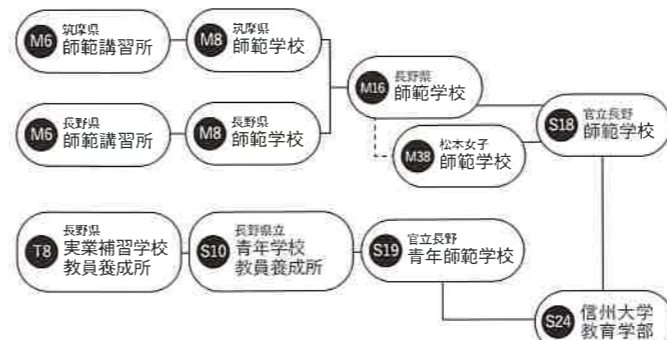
M6 筑摩県 師範講習所

M8 筑摩県 師範学校

M6 長野県 師範講習所

M8 長野県 師範学校

M16 長野県 師範学校

M38 松本女子 師範学校

S18 官立長野 師範学校

T8 長野県 実業補習学校 教員養成所

S10 長野県立 青年学校 教員養成所

S19 官立長野 青年師範学校

S24 信州大学 教育学部